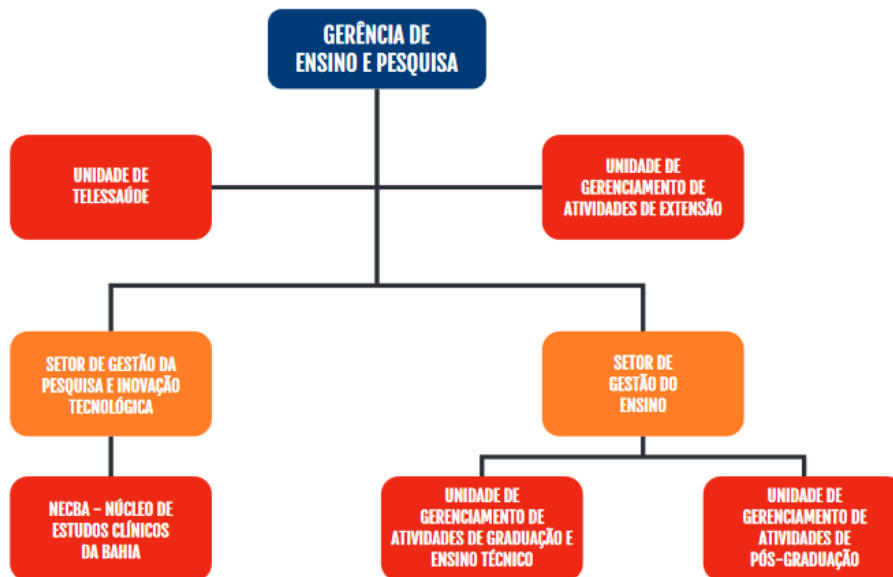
GERÊNCIA DE ENSINO E PESQUISA

UNIDADE DE TELESSAÚDE

UNIDADE DE GERENCIAMENTO DE ATIVIDADES DE EXTENSÃO

SETOR DE GESTÃO DA PESQUISA E INOVAÇÃO TECNOLÓGICA

SETOR DE GESTÃO DO ENSINO

NECBA – NÚCLEO DE ESTUDOS CLÍNICOS DA BAHIA

UNIDADE DE GERENCIAMENTO DE ATIVIDADES DE GRADUAÇÃO E ENSINO TÉCNICO

UNIDADE DE GERENCIAMENTO DE ATIVIDADES DE PÓS-GRADUAÇÃO